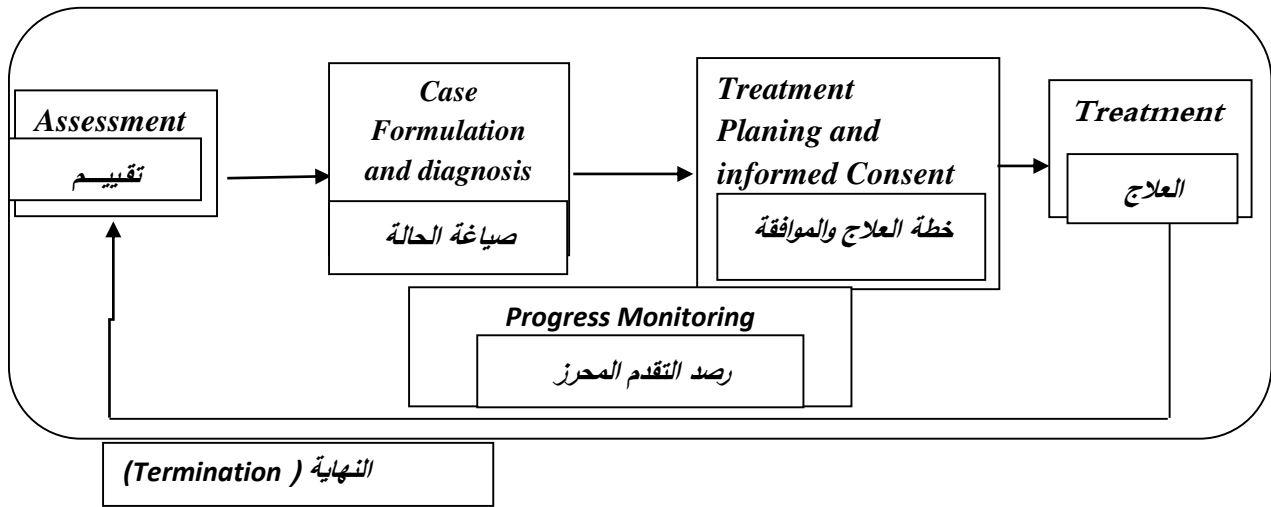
Assessment
تقييـــم

Case Formulation and diagnosis
صياغة الحالة

Treatment Planing and informed Consent
خطة العلاج والموافقة

Treatment
العلاج

Progress Monitoring
رصد التقدم المحرز

النهاية ( Termination)